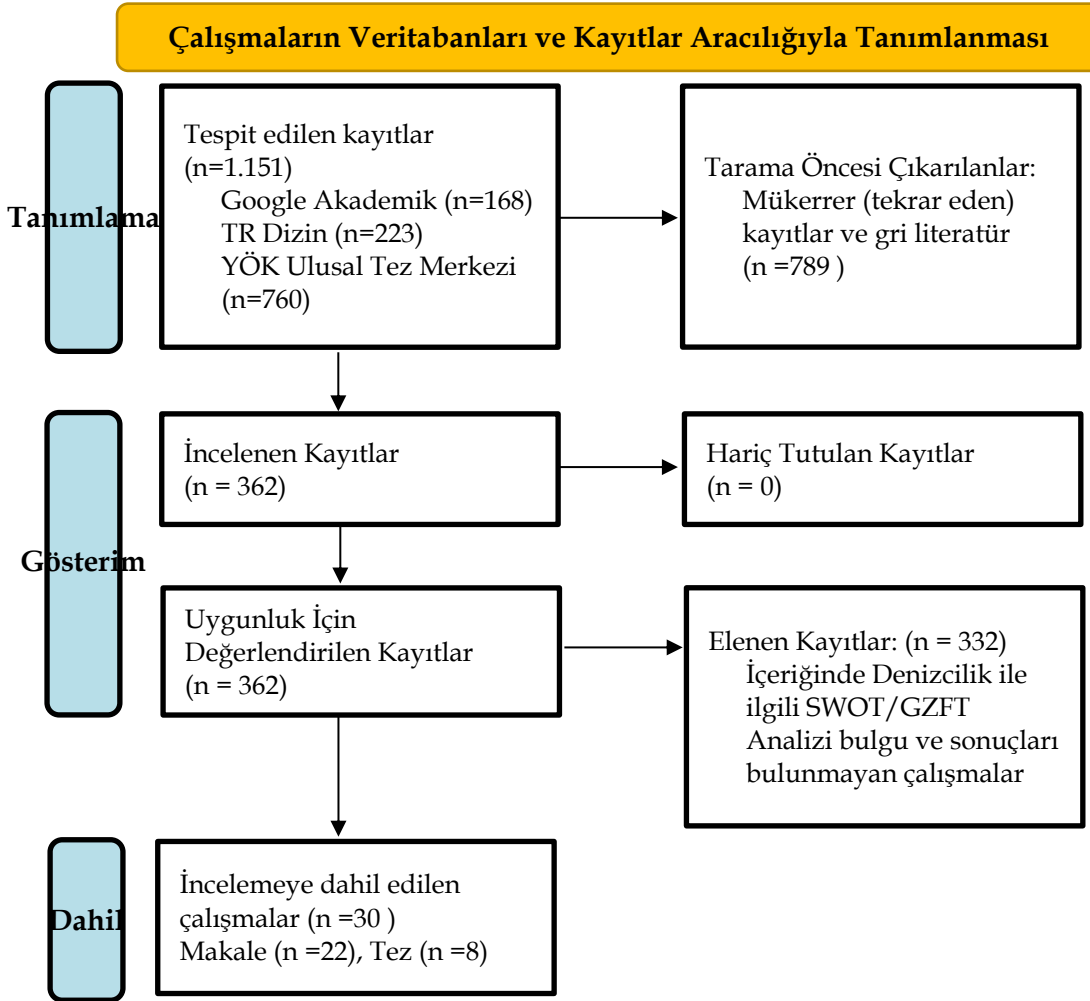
Çalışmaların Veritabanları ve Kayıtlar Aracılığıyla Tanımlanması

Tanımlama

Tespit edilen kayıtlar (n=1.151)
Google Akademik (n=168)
TR Dizin (n=223)
YÖK Ulusal Tez Merkezi (n=760)

Tarama Öncesi Çıkarılanlar:
Mükerrer (tekrar eden) kayıtlar ve gri literatür (n =789 )

Gösterim

İncelenen Kayıtlar (n = 362)

Hariç Tutulan Kayıtlar (n = 0)

Uygunluk İçin Değerlendirilen Kayıtlar (n = 362)

Elenen Kayıtlar: (n = 332)
İçeriğinde Denizcilik ile ilgili SWOT/GZFT Analizi bulgu ve sonuçları bulunmayan çalışmalar

Dahil

İncelemeye dahil edilen çalışmalar (n =30 )
Makale (n =22), Tez (n =8)